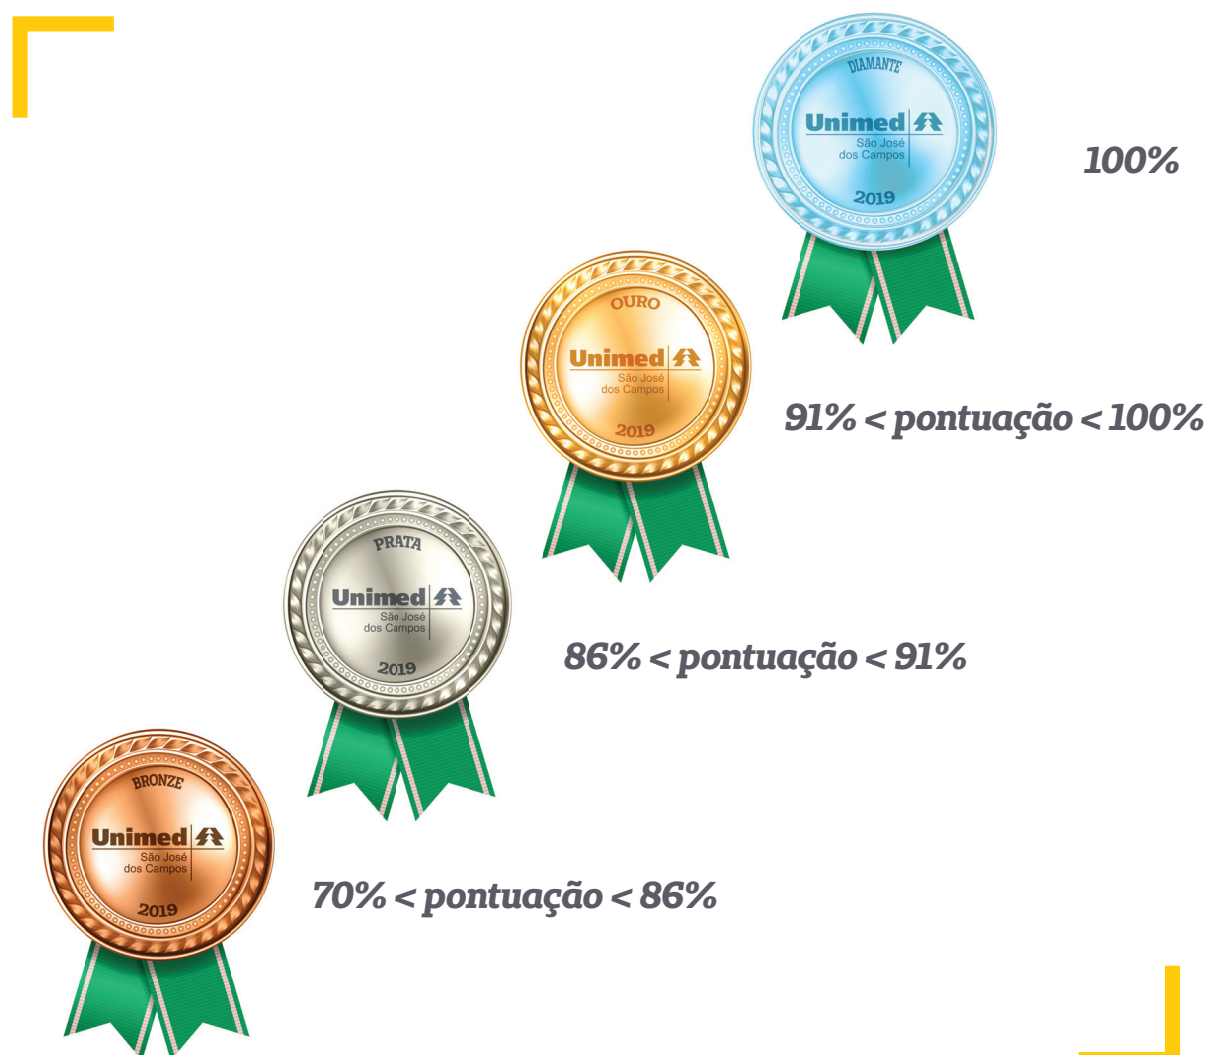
DIAMANTE
Unimed
São José dos Campos
2019

100%

OURO
Unimed
São José dos Campos
2019

91% < pontuação < 100%

PRATA
Unimed
São José dos Campos
2019

86% < pontuação < 91%

BRONZE
Unimed
São José dos Campos
2019

70% < pontuação < 86%